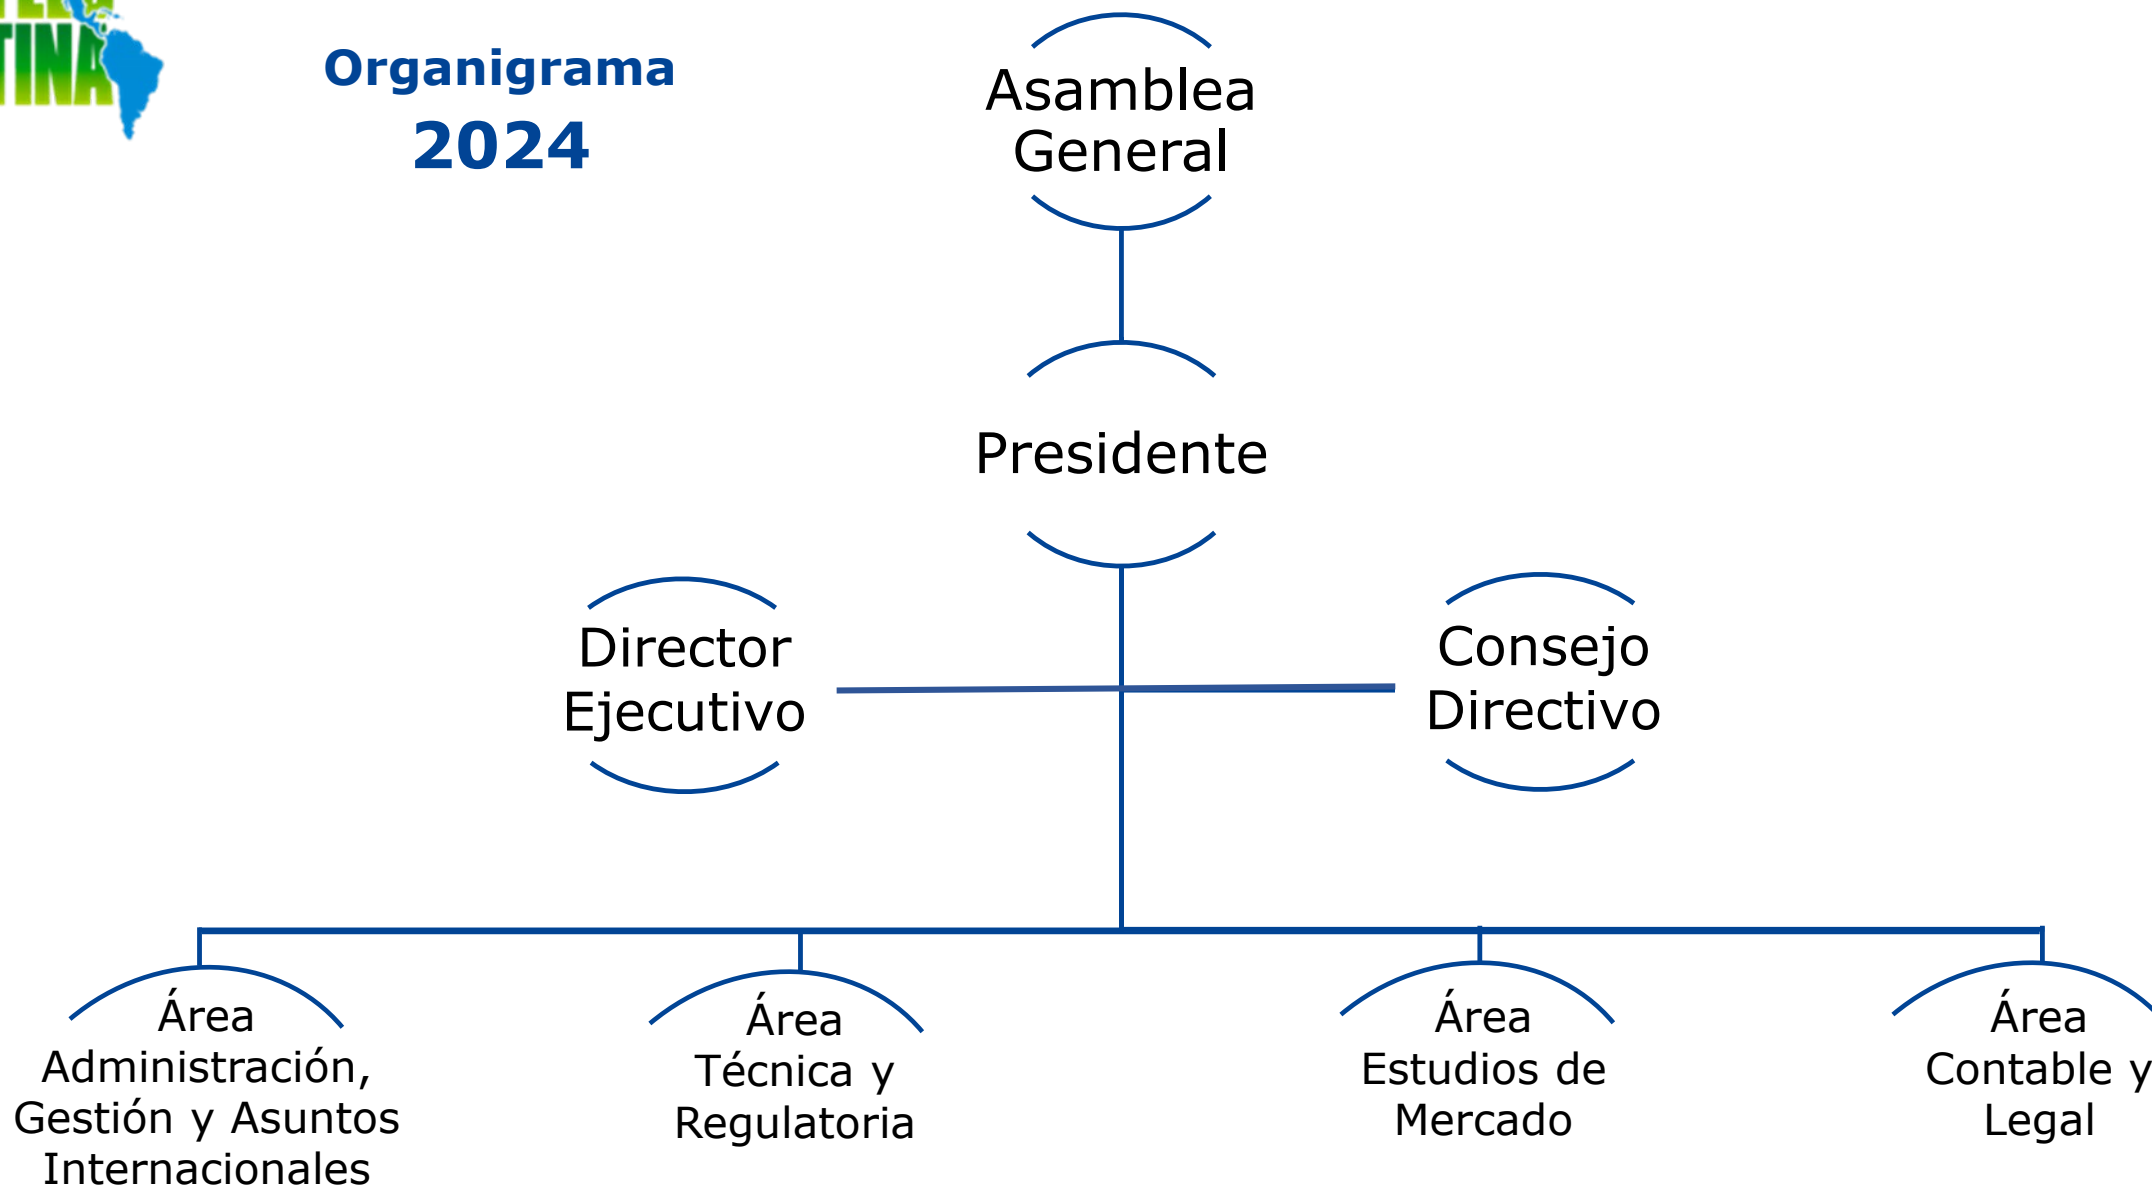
TINA

Organigrama
2024

Asamblea General

Presidente

Director Ejecutivo

Consejo Directivo

Área Administración, Gestión y Asuntos Internacionales

Área Técnica y Regulatoria

Área Estudios de Mercado

Área Contable y Legal